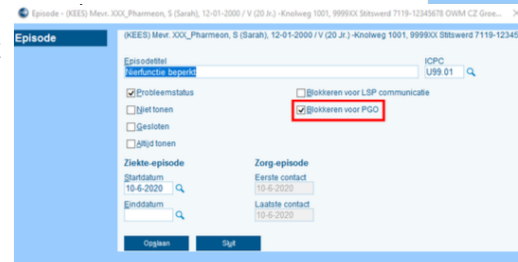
Episode - (KEES) Mevr. XXX_Pharmeon, S (Sarah), 12-01-2000 / V (20 Jr.) -Knolweg 1001, 9999XX Stitswerd 7119-12345678 OWM CZ Groe...

Episode

(KEES) Mevr. XXX_Pharmeon, S (Sarah), 12-01-2000 / V (20 Jr.) -Knolweg 1001, 9999XX Stitswerd 7119-12345

Episodetitel
Nierfunctie beperkt

ICPC
U99.01

Probleemstatus
Niet tonen
Gesloten
Altijd tonen

Blokkeren voor LSP communicatie
Blokkeren voor PGO

Ziekte-episode
Startdatum
10-6-2020
Einddatum

Zorg-episode
Eerste contact
10-6-2020
Laatste contact
10-6-2020

Opslaan
Sluit